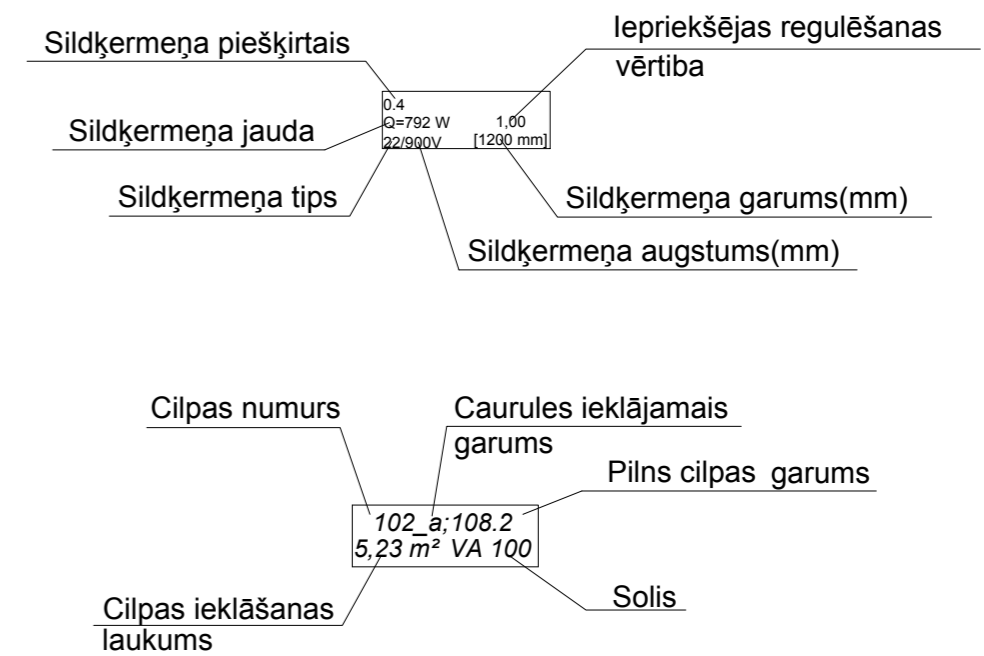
Sildķermeņa piešķirtais

Iepriekšējas regulēšanas vērtiba

0.4
Q=792 W
22/900V

1,00
[1200 mm]

Sildķermeņa jauda

Sildķermeņa tips

Sildķermeņa garums(mm)

Sildķermeņa augstums(mm)

Cilpas numurs

Caurules ieklājamais garums

Pilns cilpas garums

102_a;108.2
5,23 m² VA 100

Cilpas ieklāšanas laukums

Solis